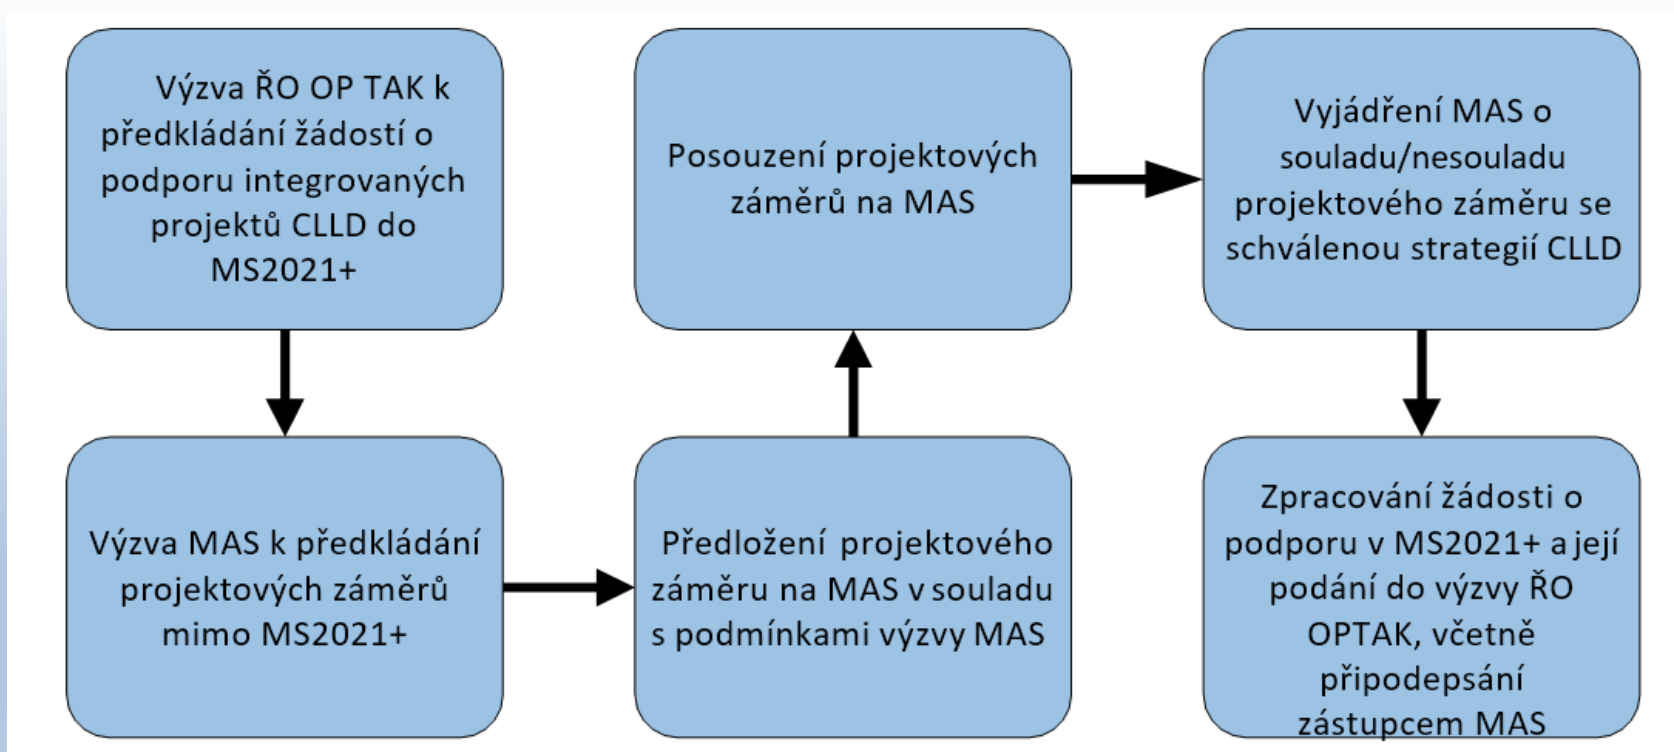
Výzva ŘO OP TAK k předkládání žádostí o podporu integrovaných projektů CLLD do MS2021+

Výzva MAS k předkládání projektových záměrů mimo MS2021+

Předložení projektového záměru na MAS v souladu s podmínkami výzvy MAS

Posouzení projektových záměrů na MAS

Vyjádření MAS o souladu/nesouladu projektového záměru se schválenou strategií CLLD

Zpracování žádosti o podporu v MS2021+ a její podání do výzvy ŘO OPTAK, včetně připodepsání zástupcem MAS